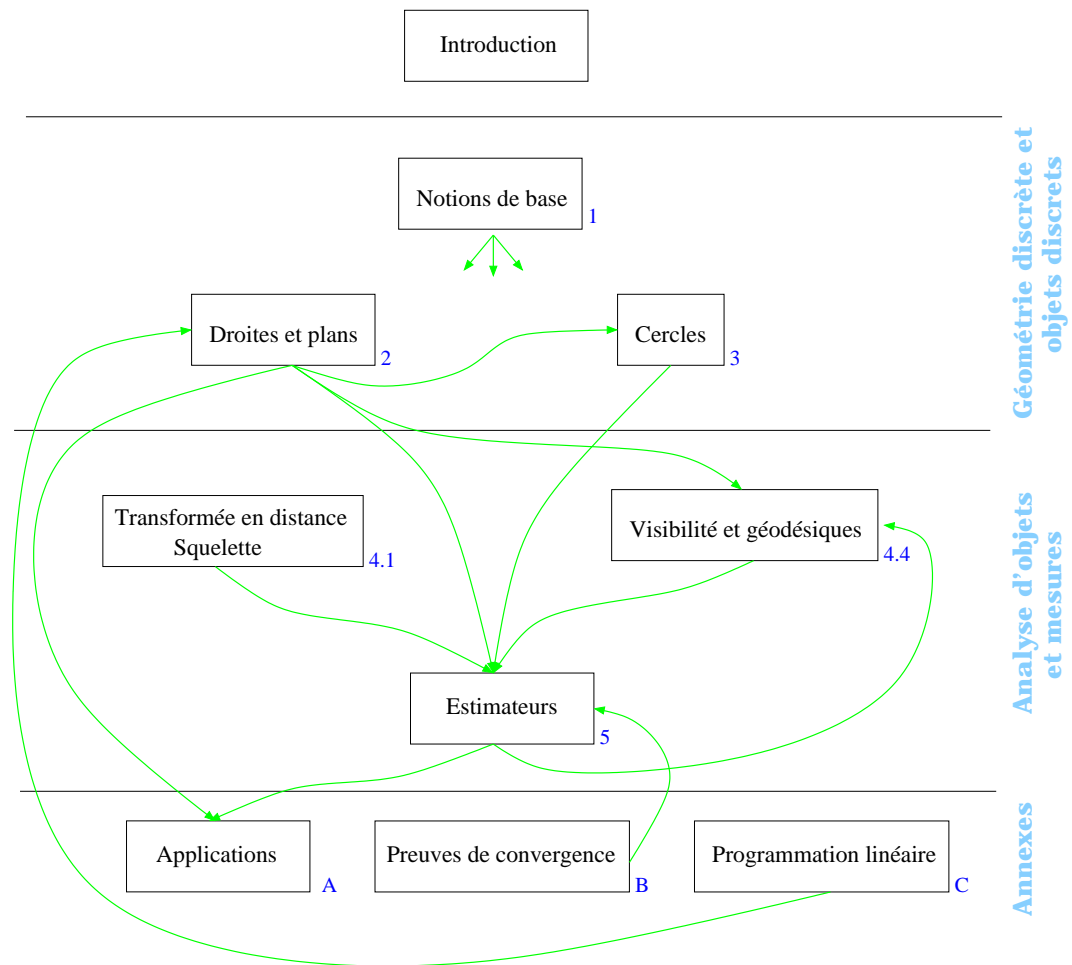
Introduction

Notions de base 1

Droites et plans 2

Cercles 3

Géométrie discrète et objets discrets

Transformée en distance Squelette 4.1

Visibilité et géodésiques 4.4

Estimateurs 5

Analyse d'objets et mesures

Applications A

Preuves de convergence B

Programmation linéaire C

Annexes